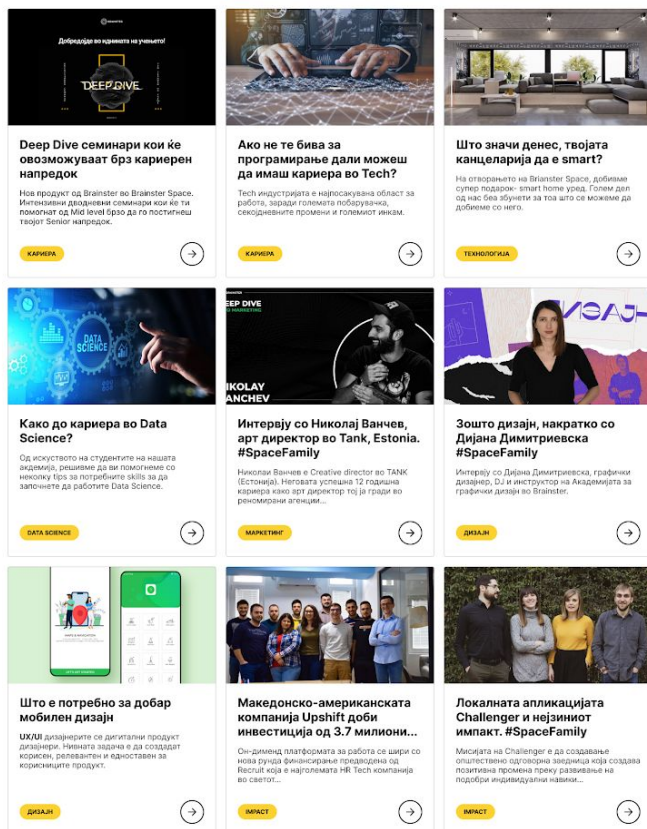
Добредојде во иднината на учењето!

DEEP DIVE

Deep Dive семинари кои ќе овозможуваат брз кариерен напредок

Нов продукт од Brainster во Brainster Space. Интензивни дводневни семинари кои ќе ти помогнат од Mid level брзо да го постигнеш твојот Senior напредок.

КАРИЕРА

Ако не те бива за програмирање дали можеш да имаш кариера во Tech?

Tech индустријата е најпосакувана област за работа, заради големата побарувачка, секојдневните промени и големиот инкам.

КАРИЕРА

Што значи денес, твојата канцеларија да е smart?

На отворањето на Brainster Space, добивме супер подарок- smart home уред. Голем дел од нас беа збунети за тоа што се можеме да добиеме со него.

ТЕХНОЛОГИЈА

DATA SCIENCE

Како до кариера во Data Science?

Од искуството на студентите на нашата академија, решивме да ви помогнеме со неколку tips за потребните skills за да започнете да работите Data Science.

DATA SCIENCE

DEEP DIVE

NIKOLAY VANCHEV

Интервју со Николај Ванчев, арт директор во Tank, Estonia. #SpaceFamily

Николаи Ванчев е Creative director во TANK (Естонија). Неговата успешна 12 годишна кариера како арт директор тој ја гради во реномирани агенции...

МАРКЕТИНГ

ДИЗАЈН

Зошто дизајн, накратко со Дијана Димитриевска #SpaceFamily

Интервју со Дијана Димитриевска, графички дизајнер, DJ и инструктор на Академијата за графички дизајн во Brainster.

ДИЗАЈН

Што е потребно за добар мобилен дизајн

UX/UI дизајнерите се дигитални продукт дизајнери. Нивната задача е да создадат корисен, релевантен и едноставен за корисниците продукт.

ДИЗАЈН

Македонско-американската компанија Upshift доби инвестиција од 3.7 милиони...

Он-диманд платформата за работа се шири со нова рунда финансирање предводена од Recruit која е најголемата HR Tech компанија во светот...

ИМПАКТ

Локалната апликацијата Challenger и нејзиниот импакт. #SpaceFamily

Мисијата на Challenger е да создаваме општествено одговорна заедница која создава позитивна промена преку развивање на подобри индивидуални навики...

ИМПАКТ